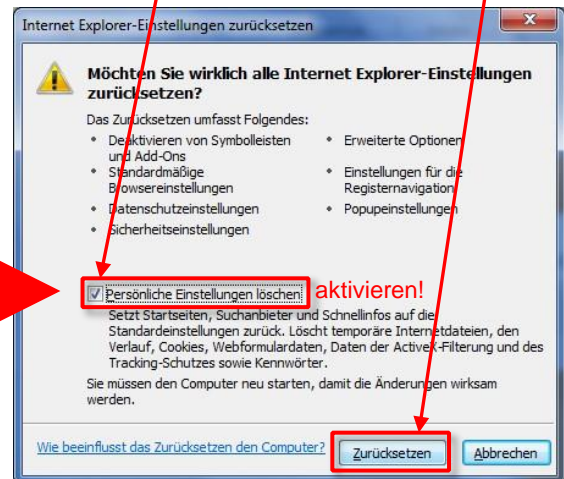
Internet Explorer-Einstellungen zurücksetzen

Möchten Sie wirklich alle Internet Explorer-Einstellungen zurücksetzen?

Das Zurücksetzen umfasst Folgendes:

- Deaktivieren von Symbolleisten und Add-Ons
- Standardmäßige Browsereinstellungen
- Datenschutzeinstellungen
- Sicherheitseinstellungen
- Erweiterte Optionen
- Einstellungen für die Registernavigation
- Popupeinstellungen

Persönliche Einstellungen löschen

aktivieren!

Setzt Startseiten, Suchanbieter und Schnellinfos auf die Standardeinstellungen zurück. Löscht temporäre Internetdateien, den Verlauf, Cookies, Webformulardaten, Daten der ActiveX-Filterung und des Tracking-Schutzes sowie Kennwörter.

Sie müssen den Computer neu starten, damit die Änderungen wirksam werden.

Wie beeinflusst das Zurücksetzen den Computer?

Zurücksetzen

Abbrechen